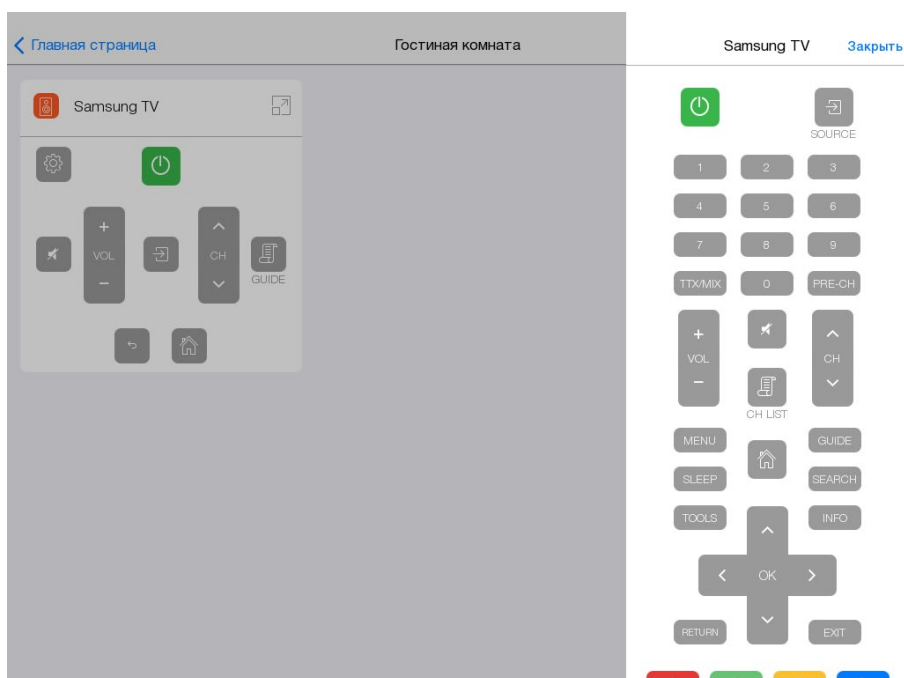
Главная страница

Гостиная комната

Samsung TV

+
VOL
−

CH

GUIDE

Samsung TV

Закрыть

SOURCE

1
2
3
4
5
6
7
8
9
TTX/MIX
0
PRE-CH

+
VOL
−

CH

CH LIST

MENU
GUIDE
SLEEP
SEARCH
TOOLS
INFO

OK

RETURN
EXIT